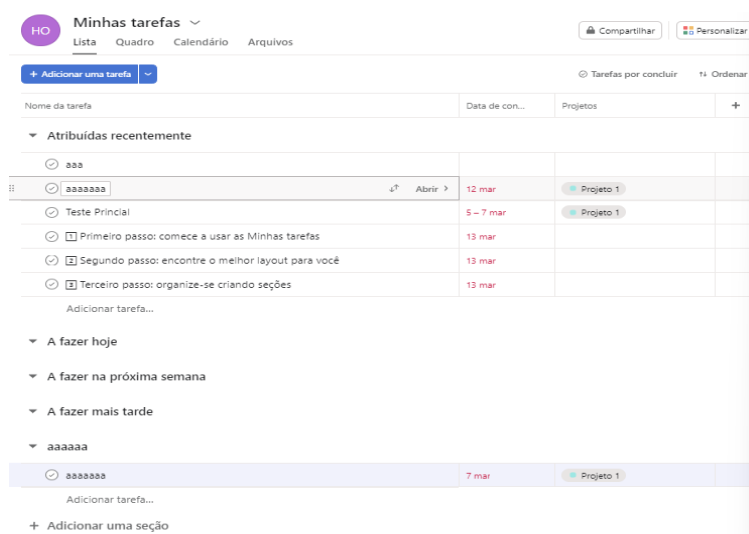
HO Minhas tarefas

Lista Quadro Calendário Arquivos

Compartilhar Personalizar

+ Adicionar uma tarefa

Tarefas por concluir Ordenar

| Nome da tarefa | Data de con... | Projetos | + |
|---|---|---|---|
| ▾ Atribuídas recentemente | | | |
| aaa | | | |
| aaaaaaa Abrir › | 12 mar | Projeto 1 | |
| Teste Princial | 5 – 7 mar | Projeto 1 | |
| 1 Primeiro passo: comece a usar as Minhas tarefas | 13 mar | | |
| 2 Segundo passo: encontre o melhor layout para você | 13 mar | | |
| 3 Terceiro passo: organize-se criando seções | 13 mar | | |
| Adicionar tarefa... | | | |

▾ A fazer hoje

▾ A fazer na próxima semana

▾ A fazer mais tarde

▾ aaaaaa

| | | | |
|---|---|---|---|
| aaaaaaa | 7 mar | Projeto 1 | |
| Adicionar tarefa... | | | |

+ Adicionar uma seção